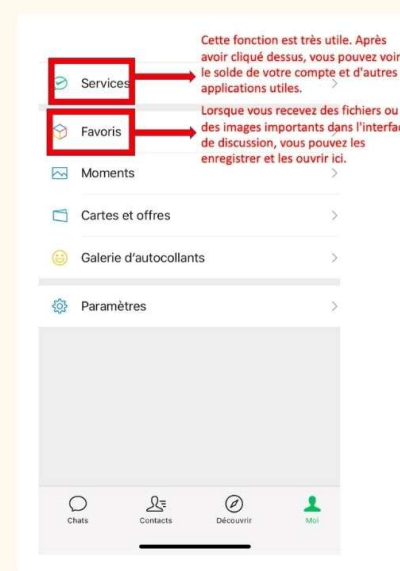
Cette fonction est très utile. Après avoir cliqué dessus, vous pouvez voir le solde de votre compte et d'autres applications utiles.

Services

Lorsque vous recevez des fichiers ou des images importants dans l'interfac de discussion, vous pouvez les enregistrer et les ouvrir ici.

Favoris

Moments

Cartes et offres

Galerie d'autocollants

Paramètres

Chats
Contacts
Découvrir
Moi